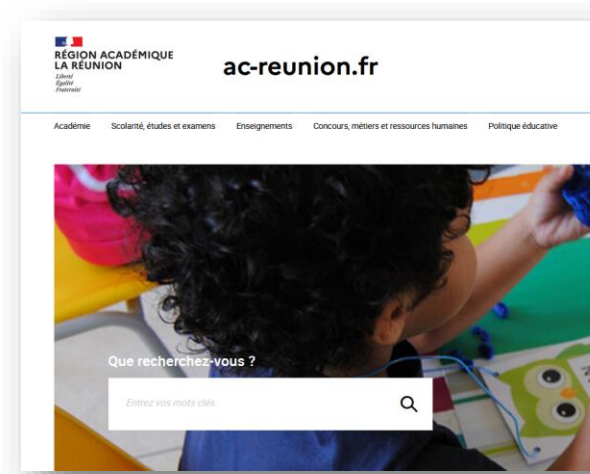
RÉGION ACADÉMIQUE
LA RÉUNION
Liberté
Égalité
Fraternité

ac-reunion.fr

Académie Scolarité, études et examens Enseignements Concours, métiers et ressources humaines Politique éducative

Que recherchez-vous ?

Entrez vos mots clés